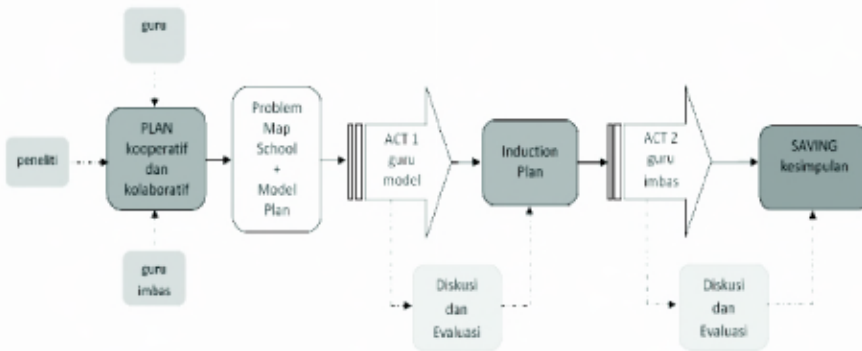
guru

peneliti

PLAN kooperatif dan kolaboratif

guru imbas

Problem Map School + Model Plan

ACT 1 guru model

Diskusi dan Evaluasi

Induction Plan

ACT 2 guru imbas

Diskusi dan Evaluasi

SAVING kesimpulan